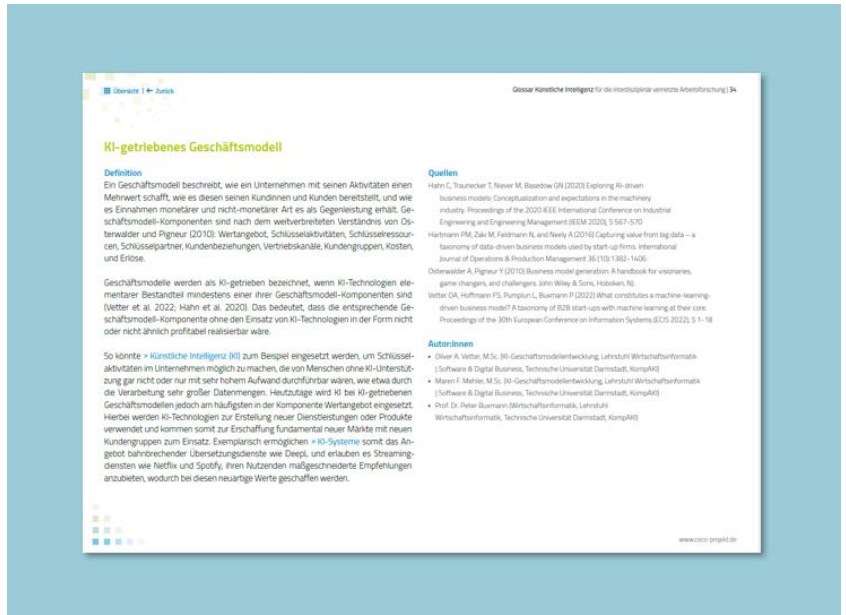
Übersicht | ← Zurück

Glossar Künstliche Intelligenz für die interdisziplinär vernetzte Arbeitsforschung | 34

KI-getriebenes Geschäftsmodell

Definition
Ein Geschäftsmodell beschreibt, wie ein Unternehmen mit seinen Aktivitäten einen Mehrwert schafft, wie es diesen seinen Kundinnen und Kunden bereitstellt, und wie es Einnahmen monetärer und nicht-monetärer Art es als Gegenleistung erhält. Geschäftsmodell-Komponenten sind nach dem weitverbreiteten Verständnis von Osterwalder und Pigneur (2010): Wertangebot, Schlüsselaktivitäten, Schlüsselressourcen, Schlüsselpartner, Kundenbeziehungen, Vertriebskanäle, Kundengruppen, Kosten, und Erlöse.

Geschäftsmodelle werden als KI-getrieben bezeichnet, wenn KI-Technologien elementarer Bestandteil mindestens einer ihrer Geschäftsmodell-Komponenten sind (Vetter et al. 2022; Hahn et al. 2020). Das bedeutet, dass die entsprechende Geschäftsmodell-Komponente ohne den Einsatz von KI-Technologien in der Form nicht oder nicht ähnlich profitabel realisierbar wäre.

So könnte » Künstliche Intelligenz (KI) zum Beispiel eingesetzt werden, um Schlüsselaktivitäten im Unternehmen möglich zu machen, die von Menschen ohne KI-Unterstützung gar nicht oder nur mit sehr hohem Aufwand durchführbar wären, wie etwa durch die Verarbeitung sehr großer Datenmengen. Heutzutage wird KI bei KI-getriebenen Geschäftsmodellen jedoch am häufigsten in der Komponente Wertangebot eingesetzt. Hierbei werden KI-Technologien zur Erstellung neuer Dienstleistungen oder Produkte verwendet und kommen somit zur Erschaffung fundamental neuer Märkte mit neuen Kundengruppen zum Einsatz. Exemplarisch ermöglichen » KI-Systeme somit das Angebot bahnbrechender Übersetzungsdienste wie DeepL und erlauben es Streamingdiensten wie Netflix und Spotify, ihren Nutzenden maßgeschneiderte Empfehlungen anzubieten, wodurch bei diesen neuartige Werte geschaffen werden.

Quellen
Hahn C, Traunecker T, Niever M, Basedow GN (2020) Exploring AI-driven business models: Conceptualization and expectations in the machinery industry. Proceedings of the 2020 IEEE International Conference on Industrial Engineering and Engineering Management (IEEM 2020), S 567-570
Hartmann PM, Zaki M, Feldmann N, and Neely A (2016) Capturing value from big data – a taxonomy of data-driven business models used by start-up firms. International Journal of Operations & Production Management 36 (10):1382–1406
Osterwalder A, Pigneur Y (2010) Business model generation. A handbook for visionaries, game changers, and challengers. John Wiley & Sons, Hoboken, NJ.
Vetter OA, Hoffmann FS, Pumplun L, Buxmann P (2022) What constitutes a machine-learning-driven business model? A taxonomy of B2B start-ups with machine learning at their core. Proceedings of the 30th European Conference on Information Systems (ECIS 2022), S 1–18

Autor:innen
• Oliver A. Vetter, M.Sc. (KI-Geschäftsmodellentwicklung, Lehrstuhl Wirtschaftsinformatik | Software & Digital Business, Technische Universität Darmstadt, KompAKI)
• Maren F. Mehler, M.Sc. (KI-Geschäftsmodellentwicklung, Lehrstuhl Wirtschaftsinformatik | Software & Digital Business, Technische Universität Darmstadt, KompAKI)
• Prof. Dr. Peter Buxmann (Wirtschaftsinformatik, Lehrstuhl Wirtschaftsinformatik, Technische Universität Darmstadt, KompAKI)

www.coco-projekt.de